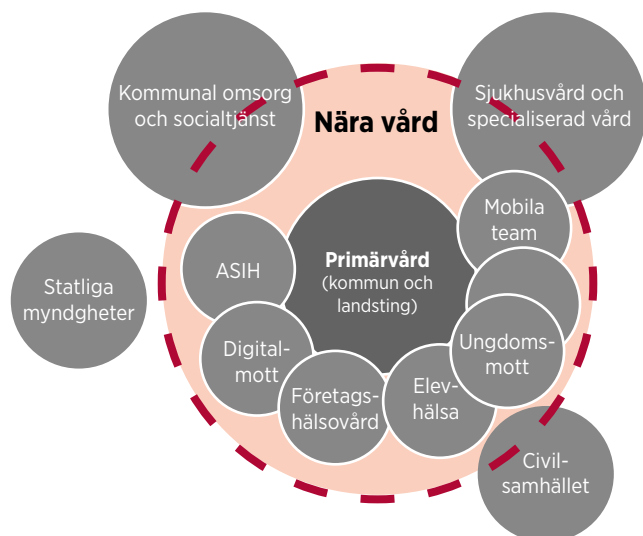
Kommunal omsorg och socialtjänst

Nära vård

Sjukhusvård och specialiserad vård

Mobila team

ASIH

Primärvård (kommun och landsting)

Statliga myndigheter

Digital-mott

Ungdoms-mott

Företags-hälsovård

Elev-hälsa

Civil-samhället